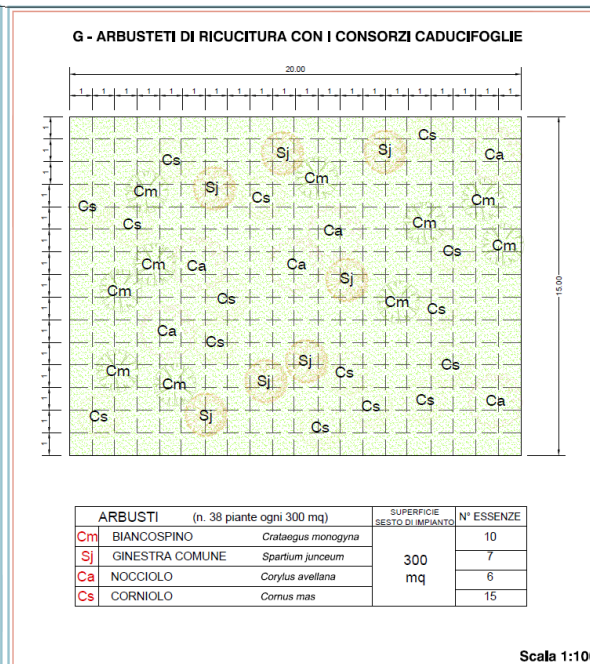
G - ARBUSTETI DI RICUCITURA CON I CONSORZI CADUCIFOGLIE

20.00

1 1 1 1 1 1 1 1 1 1 1 1 1 1 1 1 1 1 1 1

15.00

Cs
Sj
Sj
Ca
Cs
Cm
Cm
Sj
Cs
Cm
Cs
Cs
Cm
Ca
Cs
Cm
Cm
Ca
Ca
Sj
Cm
Cs
Cm
Cs
Ca
Cs
Sj
Cm
Cs
Cs
Cm
Sj
Cm
Cs
Cs
Ca
Cs
Sj
Cs

| ARBUSTI (n. 38 piante ogni 300 mq) | | | SUPERFICIE SESTO DI IMPIANTO | N° ESSENZE |
|---|---|---|---|---|
| Cm | BIANCOSPINO | Crataegus monogyna | 300 mq | 10 |
| Sj | GINESTRA COMUNE | Spartium junceum | | 7 |
| Ca | NOCCIOLO | Corylus avellana | | 6 |
| Cs | CORNIOLO | Cornus mas | | 15 |

Scala 1:10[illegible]